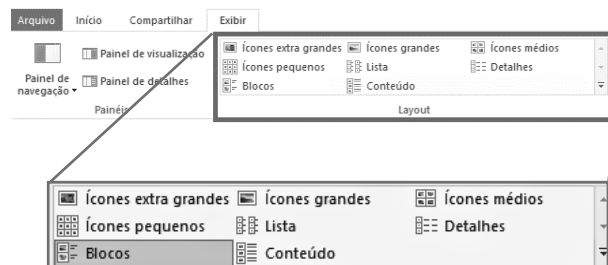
Arquivo Início Compartilhar Exibir

Painel de navegação

Painel de visualização

Painel de detalhes

Painéis

Ícones extra grandes Ícones grandes Ícones médios

Ícones pequenos Lista Detalhes

Blocos Conteúdo

Layout

Ícones extra grandes Ícones grandes Ícones médios

Ícones pequenos Lista Detalhes

Blocos Conteúdo